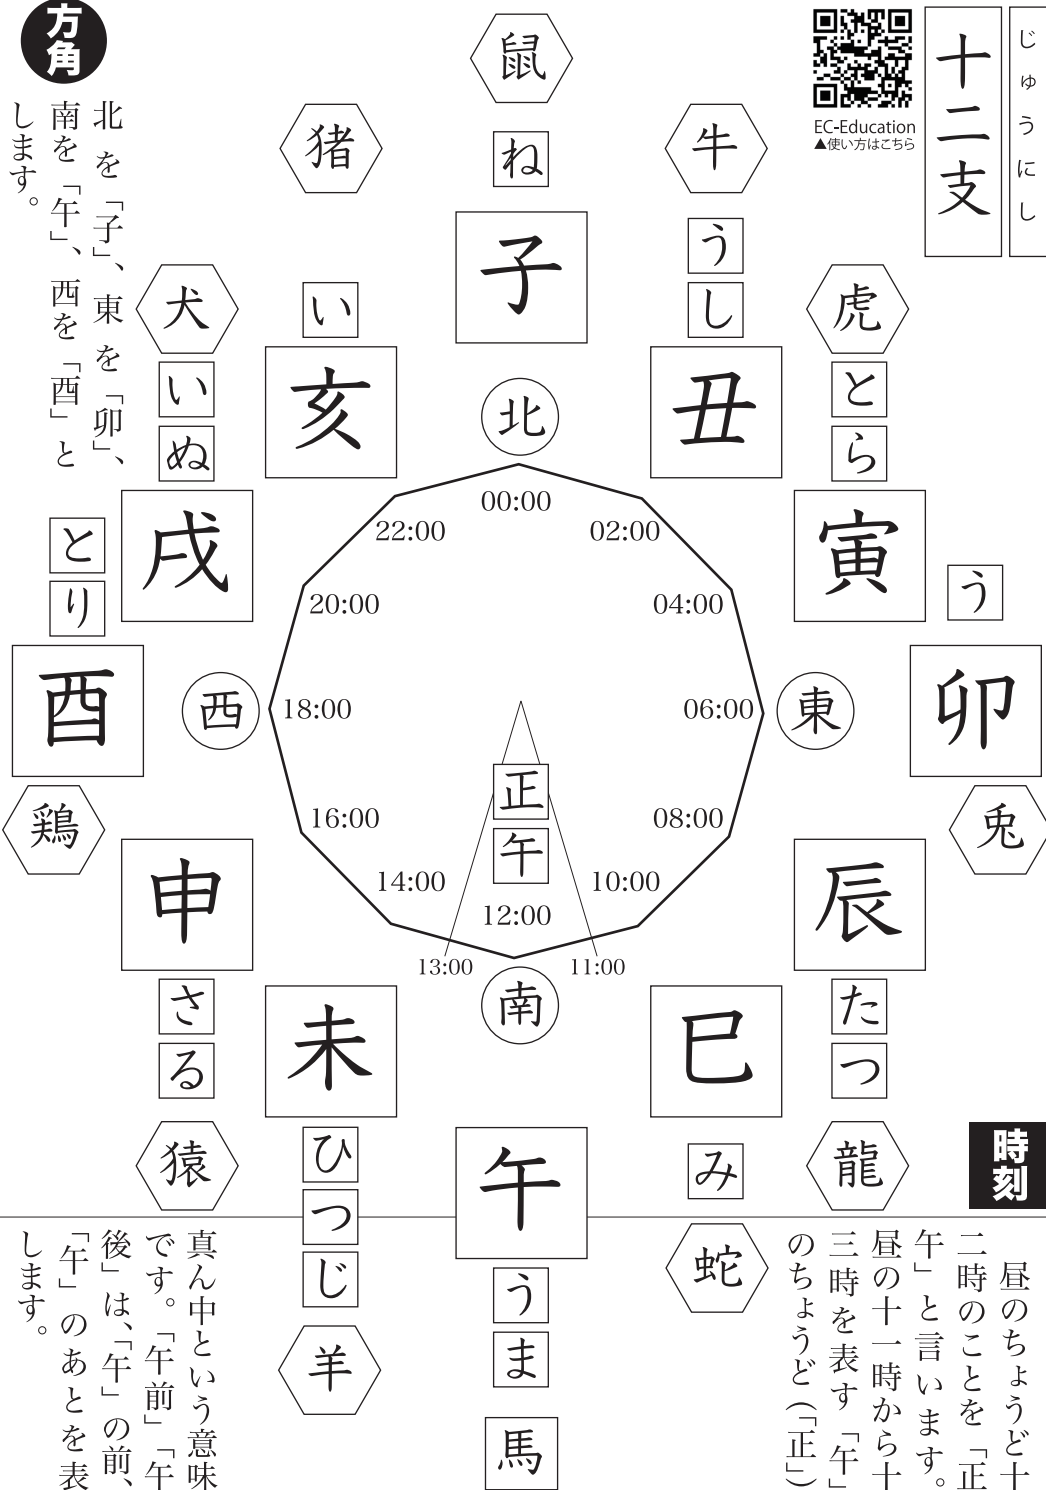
十二支
じゅうにし

EC-Education
▲使い方はこちら

方角

北を「子」、東を「卯」、南を「午」、西を「酉」とします。

鼠
ね
子

牛
うし
丑

虎
とら
寅

う
卯
兎

辰
たつ
龍

巳
み
蛇

午
うま
馬

未
ひつじ
羊

申
さる
猿

酉
鶏

戌
とり

亥
い

犬
いぬ

猪

北
東
南
西

00:00
02:00
04:00
06:00
08:00
10:00
11:00
12:00
13:00
14:00
16:00
18:00
20:00
22:00

正
午

時刻

昼のちょうど十二時のことを「正午」と言います。昼の十一時から十三時を表す「午」のちょうど（「正」）

真ん中という意味です。「午前」「午後」は、「午」の前、「午」のあとを表します。